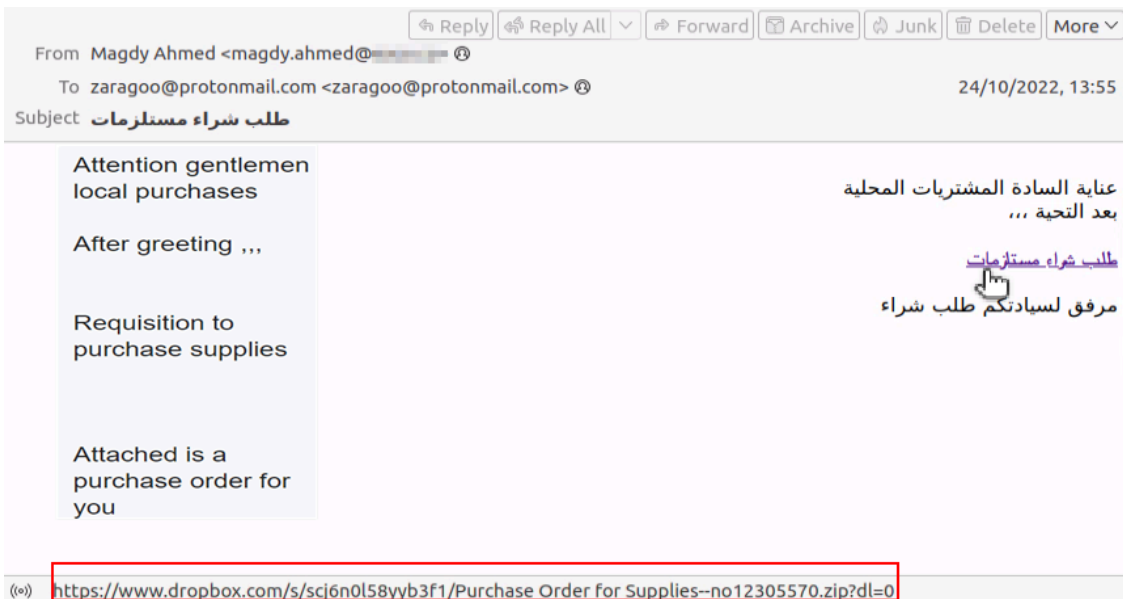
Reply | Reply All | Forward | Archive | Junk | Delete | More

From Magdy Ahmed <magdy.ahmed@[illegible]

To zaragoo@protonmail.com <zaragoo@protonmail.com>

24/10/2022, 13:55

Subject طلب شراء مستلزمات

Attention gentlemen local purchases

After greeting ,,,

Requisition to purchase supplies

Attached is a purchase order for you

عناية السادة المشتريات المحلية
بعد التحية ،،،

طلب شراء مستلزمات

مرفق لسيادتكم طلب شراء

https://www.dropbox.com/s/scj6n0l58yyb3f1/Purchase Order for Supplies--no12305570.zip?dl=0